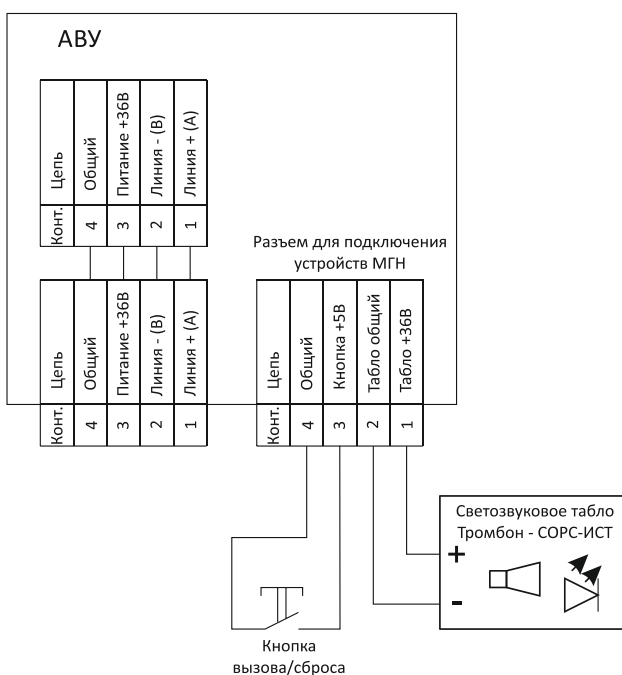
АВУ

| Конт. | Цепь |
|---|---|
| 4 | Общий |
| 3 | Питание +36В |
| 2 | Линия - (В) |
| 1 | Линия + (А) |

| Конт. | Цепь |
|---|---|
| 4 | Общий |
| 3 | Питание +36В |
| 2 | Линия - (В) |
| 1 | Линия + (А) |

Разъем для подключения устройств МГН

| Конт. | Цепь |
|---|---|
| 4 | Общий |
| 3 | Кнопка +5В |
| 2 | Табло общий |
| 1 | Табло +36В |

Светозвуковое табло Тромбон - СОРС-ИСТ

+

-

Кнопка вызова/сброса